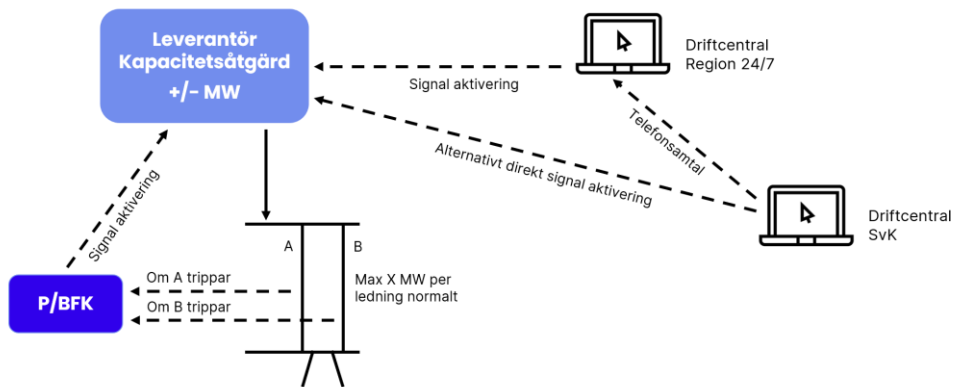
Leverantör Kapacitetsåtgärd
+/- MW

Signal aktivering

Driftcentral
Region 24/7

Telefonsamtal

Alternativt direkt signal aktivering

Driftcentral
SvK

Signal aktivering

A

B

Max X MW per ledning normalt

Om A trippar

Om B trippar

P/BFK